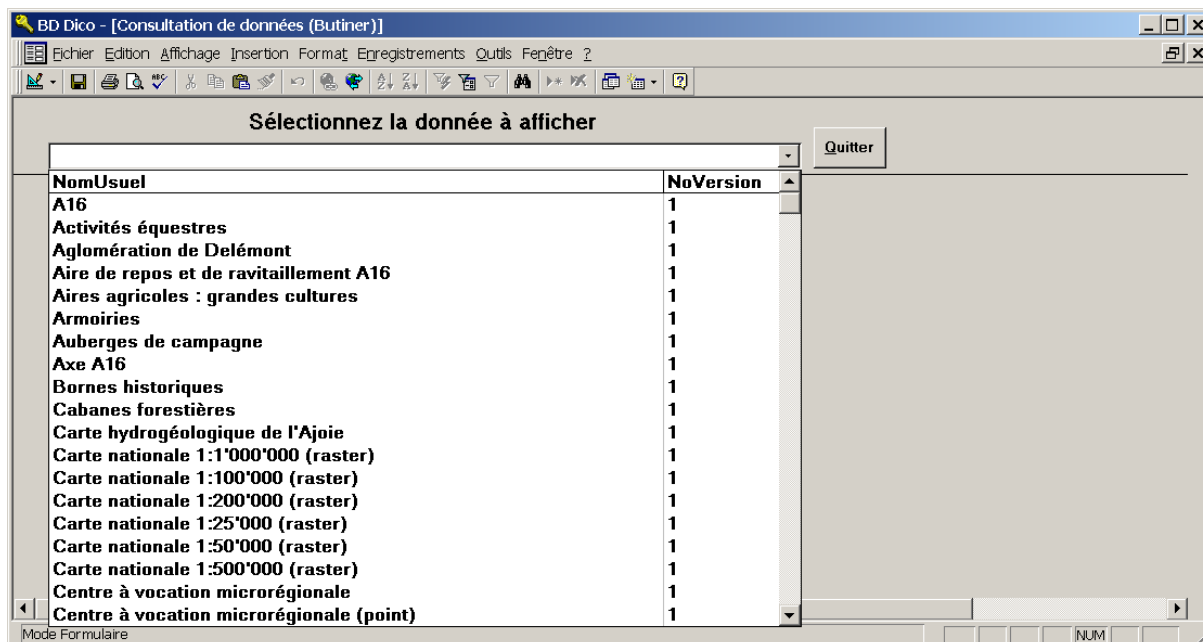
BD Dico - [Consultation de données (Butiner)]

Fichier Edition Affichage Insertion Format Enregistrements Outils Fenêtre ?

Sélectionnez la donnée à afficher

Quitter

| NomUsuel | NoVersion |
|---|---|
| A16 | 1 |
| Activités équestres | 1 |
| Aglomération de Delémont | 1 |
| Aire de repos et de ravitaillement A16 | 1 |
| Aires agricoles : grandes cultures | 1 |
| Armoiries | 1 |
| Auberges de campagne | 1 |
| Axe A16 | 1 |
| Bornes historiques | 1 |
| Cabanes forestières | 1 |
| Carte hydrogéologique de l'Ajoie | 1 |
| Carte nationale 1:1'000'000 (raster) | 1 |
| Carte nationale 1:100'000 (raster) | 1 |
| Carte nationale 1:200'000 (raster) | 1 |
| Carte nationale 1:25'000 (raster) | 1 |
| Carte nationale 1:50'000 (raster) | 1 |
| Carte nationale 1:500'000 (raster) | 1 |
| Centre à vocation microrégionale | 1 |
| Centre à vocation microrégionale (point) | 1 |

Mode Formulaire

NUM